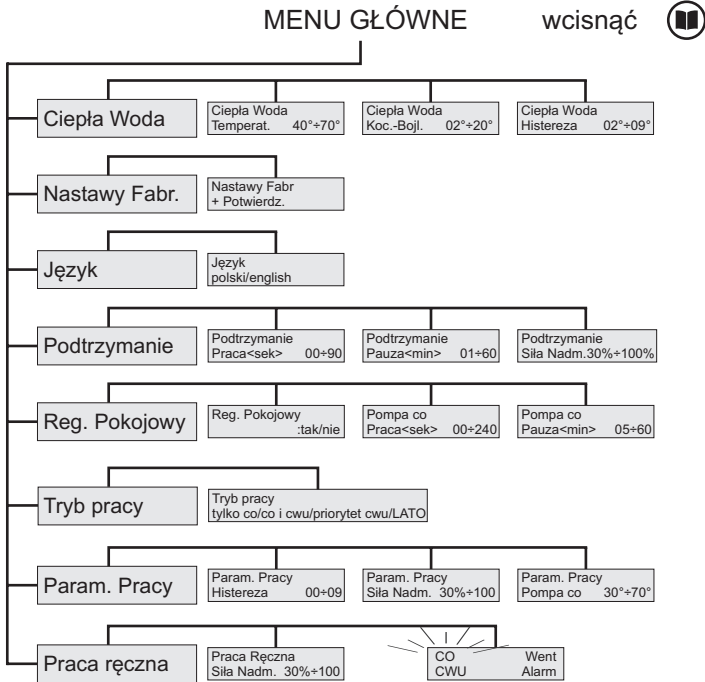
MENU GŁÓWNE wcisnąć

Ciepła Woda

Ciepła Woda
Temperat. 40°÷70°

Ciepła Woda
Koc.-Bojl. 02°÷20°

Ciepła Woda
Histereza 02°÷09°

Nastawy Fabr.

Nastawy Fabr
+ Potwierdz.

Język

Język
polski/english

Podtrzymanie

Podtrzymanie
Praca<sek> 00÷90

Podtrzymanie
Pauza<min> 01÷60

Podtrzymanie
Siła Nadm.30%÷100%

Reg. Pokojowy

Reg. Pokojowy
:tak/nie

Pompa co
Praca<sek> 00÷240

Pompa co
Pauza<min> 05÷60

Tryb pracy

Tryb pracy
tylko co/co i cwu/priorytet cwu/LATO

Param. Pracy

Param. Pracy
Histereza 00÷09

Param. Pracy
Siła Nadm. 30%÷100

Param. Pracy
Pompa co 30°÷70°

Praca ręczna

Praca Ręczna
Siła Nadm. 30%÷100

CO Went
CWU Alarm